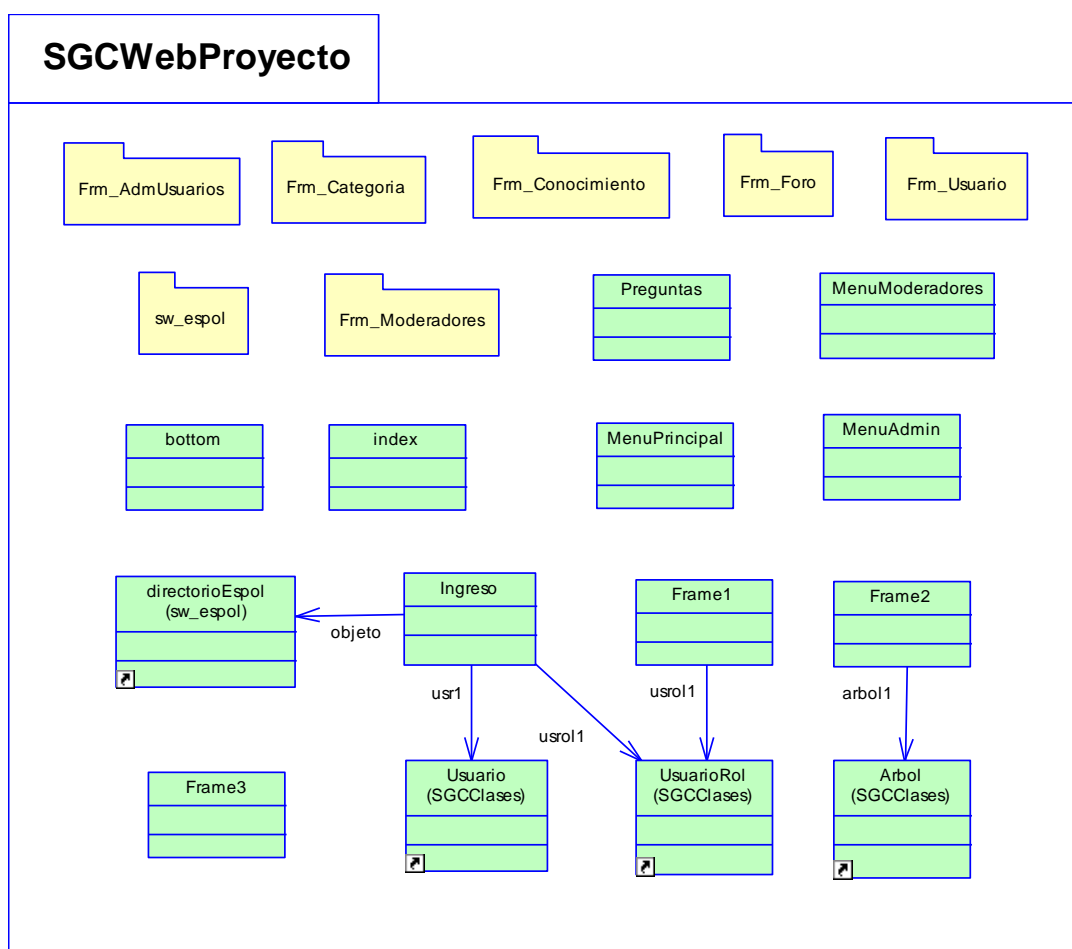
SGCWebProyecto

Frm_AdmUsuarios

Frm_Categoria

Frm_Conocimiento

Frm_Foro

Frm_Usuario

sw_espol

Frm_Moderadores

Preguntas

MenuModeradores

bottom

index

MenuPrincipal

MenuAdmin

directorioEspol (sw_espol)

objeto

Ingreso

Frame1

Frame2

usr1

usrol1

usrol1

arbol1

Frame3

Usuario (SGCClases)

UsuarioRol (SGCClases)

Arbol (SGCClases)